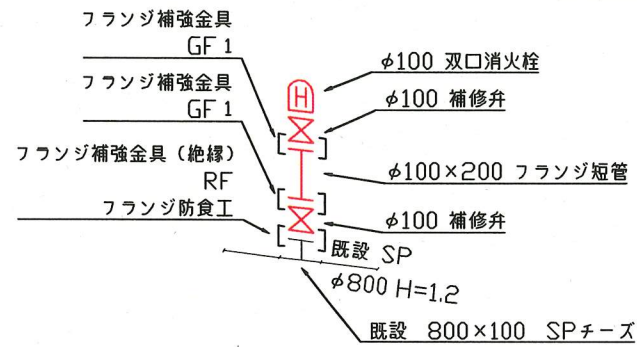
フランジ補強金具
GF 1
フランジ補強金具
GF 1
フランジ補強金具（絶縁）
RF
フランジ防食工
H
$\phi$100 双口消火栓
$\phi$100 補修弁
$\phi$100×200 フランジ短管
$\phi$100 補修弁
既設 SP
$\phi$800 H=1.2
既設 800×100 SPチーズ